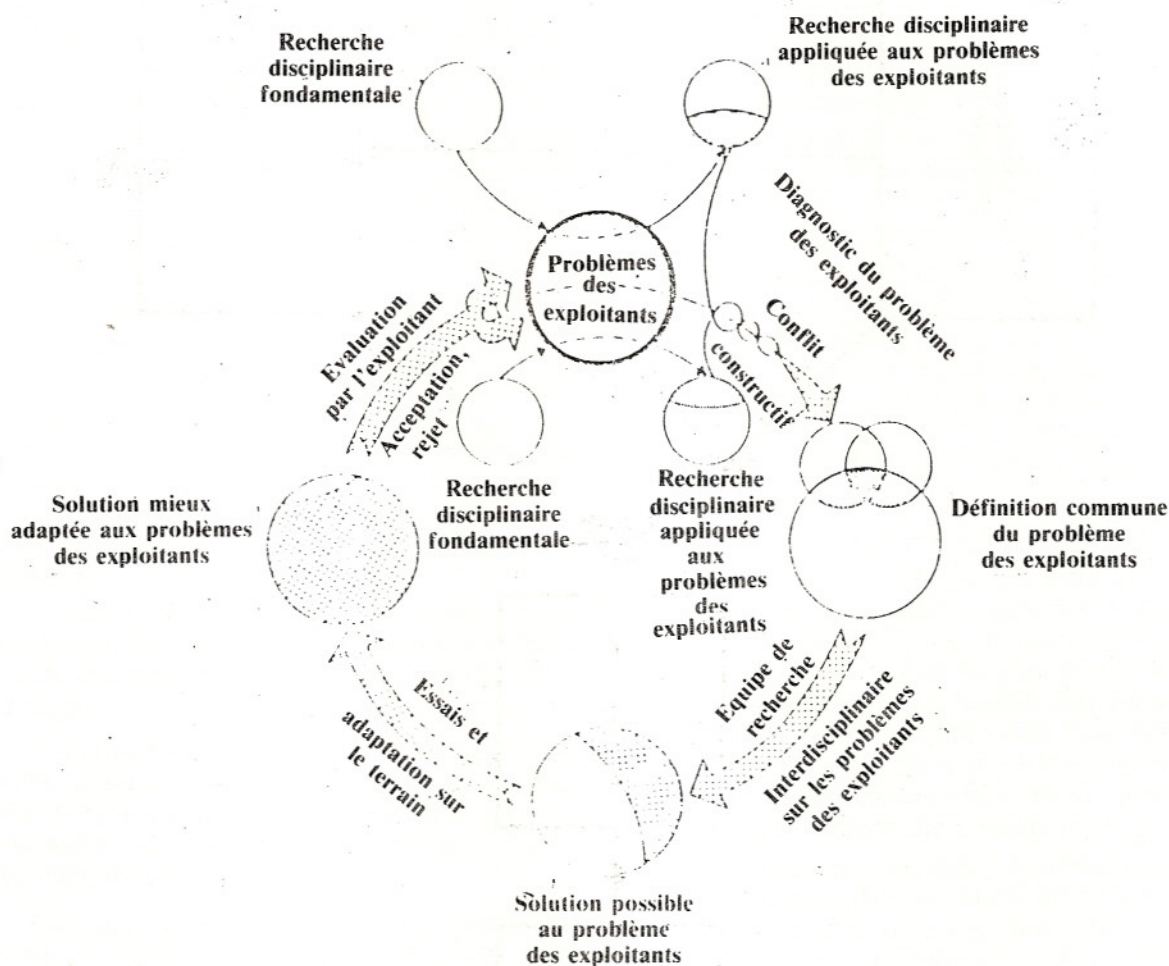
Recherche disciplinaire fondamentale

Recherche disciplinaire appliquée aux problèmes des exploitants

Diagnostic du problème des exploitants

Problèmes des exploitants

Evaluation par l'exploitant

Acceptation, rejet

Conflit constructif

Solution mieux adaptée aux problèmes des exploitants

Recherche disciplinaire fondamentale

Recherche disciplinaire appliquée aux problèmes des exploitants

Définition commune du problème des exploitants

Essais et adaptation sur le terrain

Equipe de recherche Interdisciplinaire sur les problèmes des exploitants

Solution possible au problème des exploitants